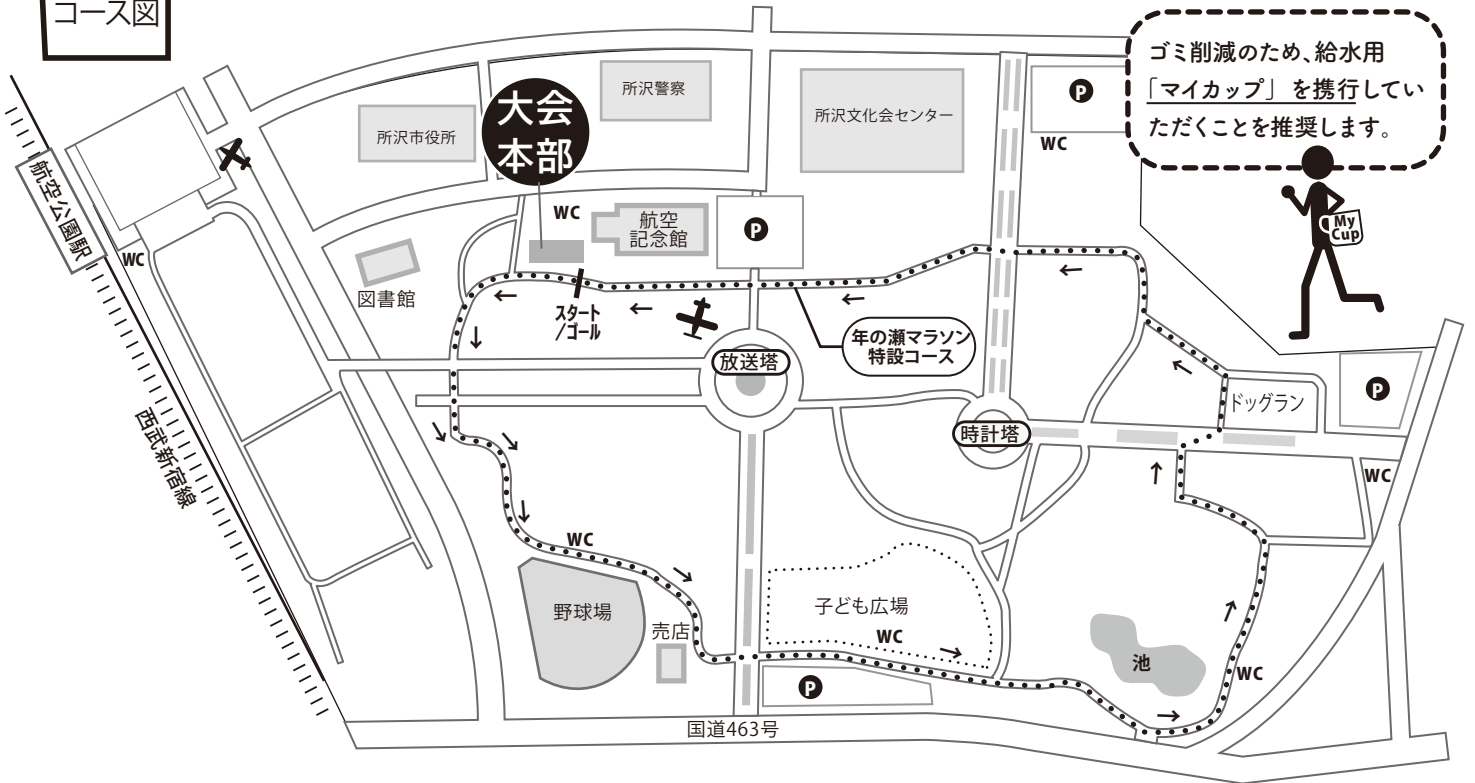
コース図

ゴミ削減のため、給水用「マイカップ」を携行していただくことを推奨します。

My Cup

所沢警察

所沢文化会センター

所沢市役所

大会本部

P

WC

航空公園駅

WC

航空記念館

P

図書館

スタート/ゴール

年の瀬マラソン特設コース

放送塔

時計塔

ドッグラン

P

WC

西武新宿線

WC

野球場

売店

子ども広場

WC

池

WC

P

国道463号